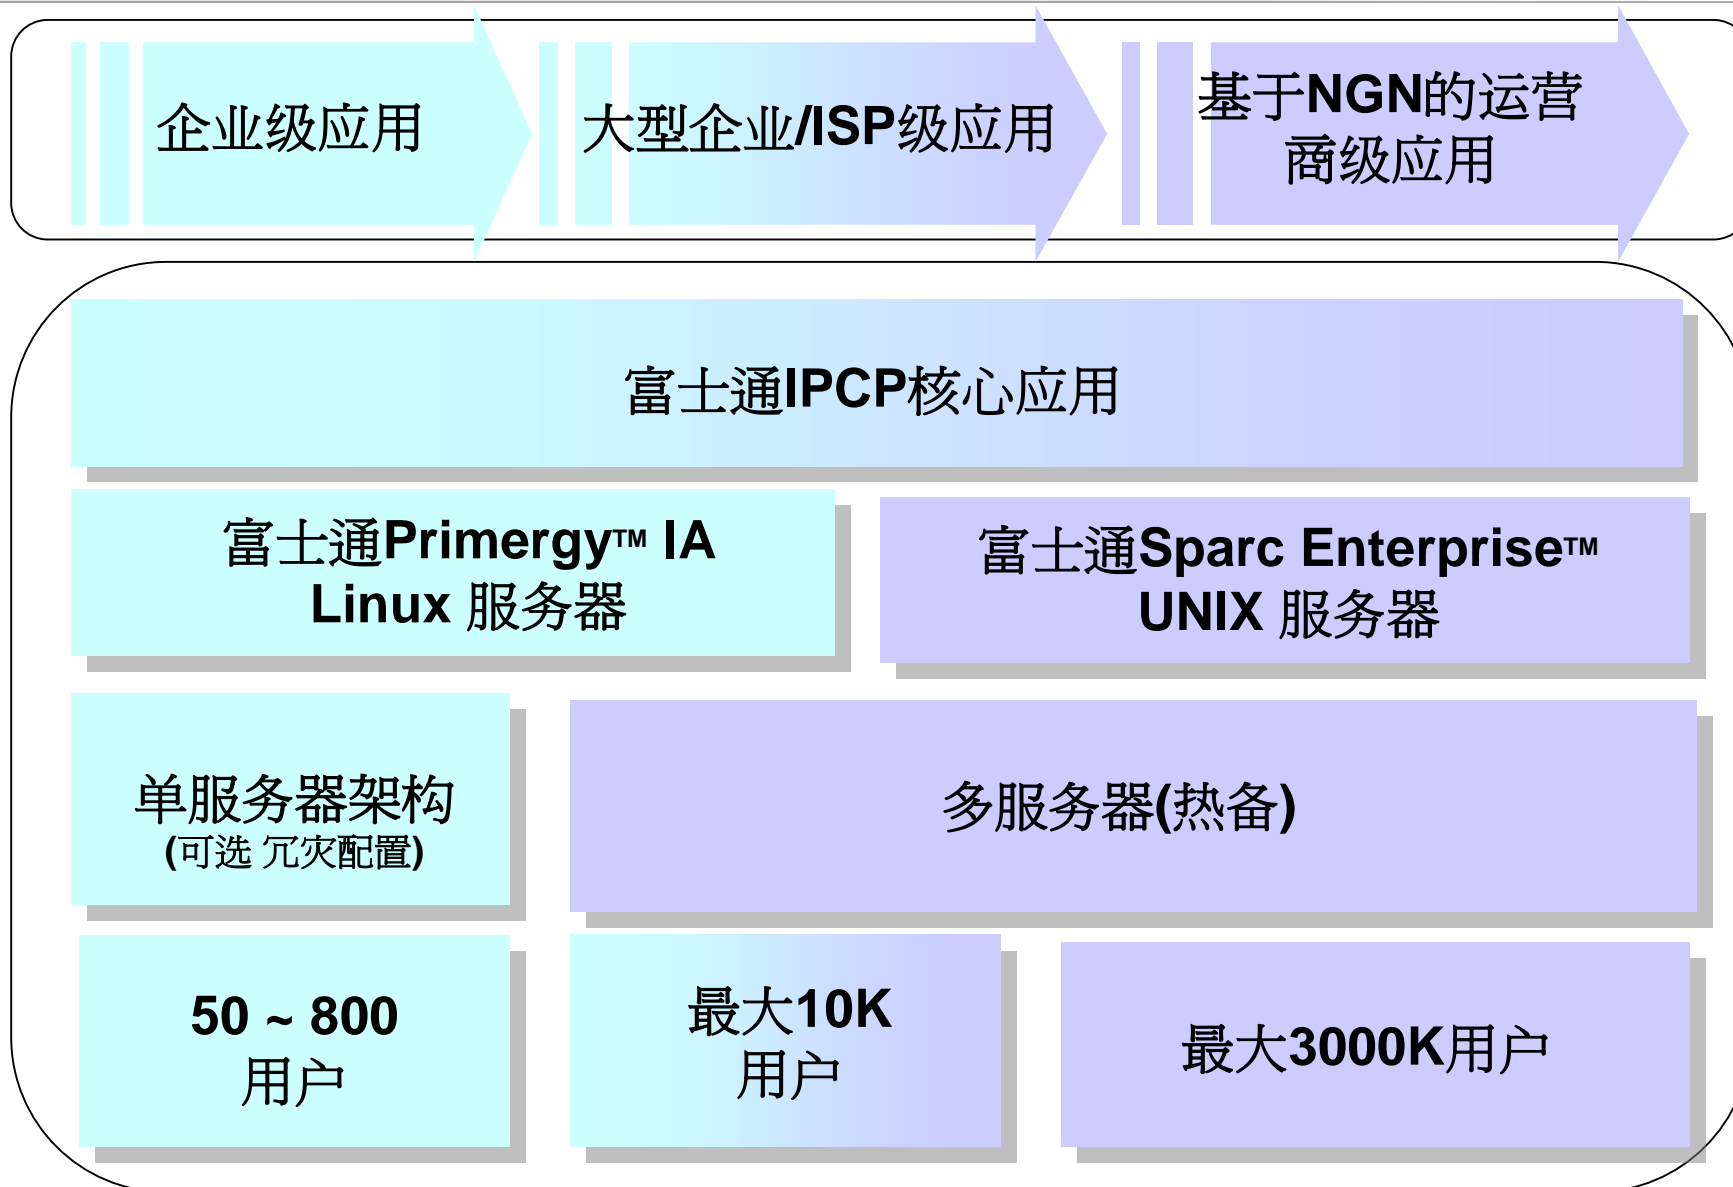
企业级应用

大型企业/ISP级应用

基于NGN的运营商级应用

富士通IPCP核心应用

富士通Primergy™ IA Linux 服务器

富士通Sparc Enterprise™ UNIX 服务器

单服务器架构
(可选 冗灾配置)

多服务器(热备)

50 ~ 800
用户

最大10K
用户

最大3000K用户